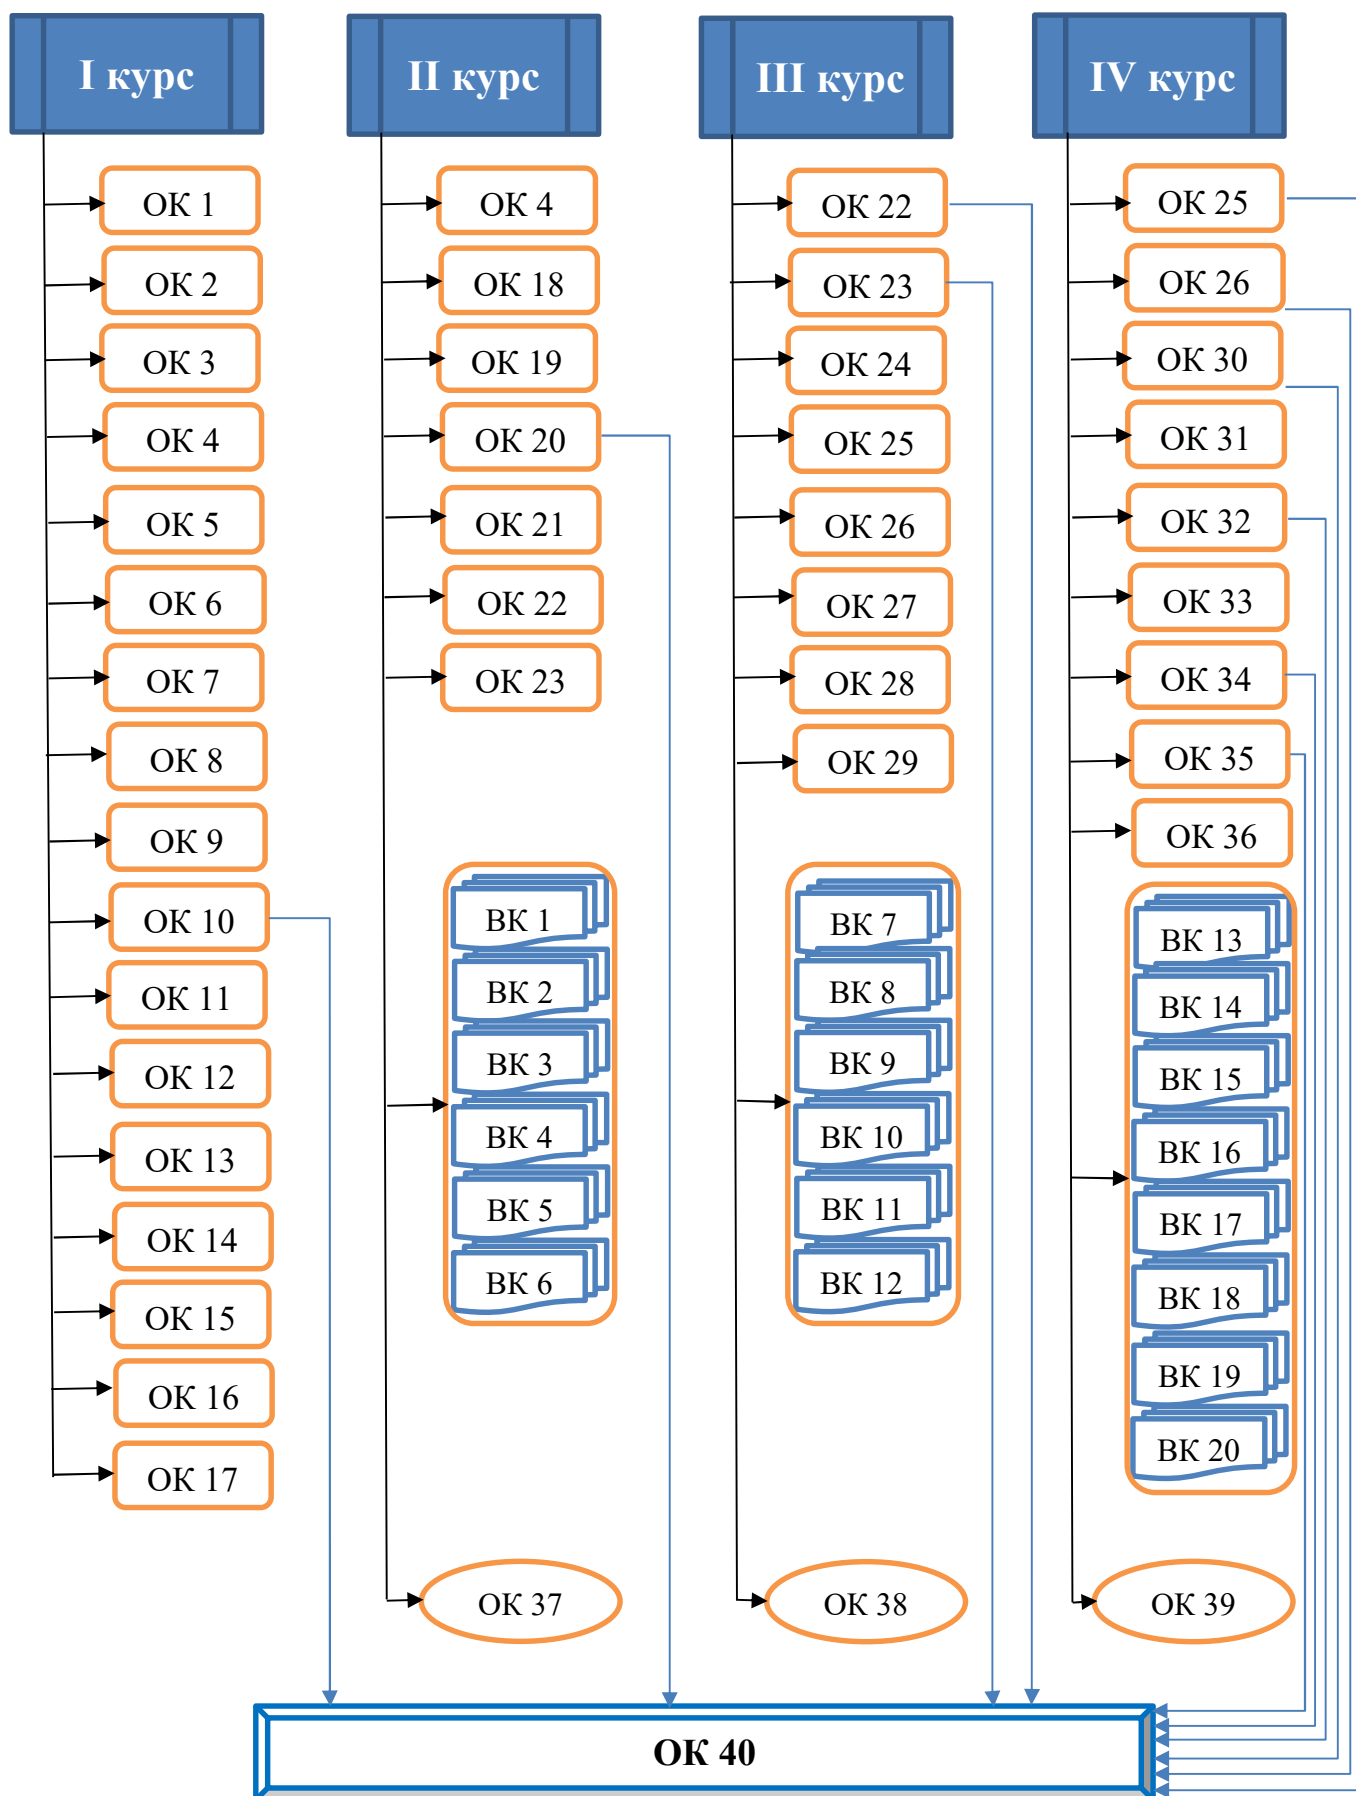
I курс

ОК 1
ОК 2
ОК 3
ОК 4
ОК 5
ОК 6
ОК 7
ОК 8
ОК 9
ОК 10
ОК 11
ОК 12
ОК 13
ОК 14
ОК 15
ОК 16
ОК 17

II курс

ОК 4
ОК 18
ОК 19
ОК 20
ОК 21
ОК 22
ОК 23
ВК 1
ВК 2
ВК 3
ВК 4
ВК 5
ВК 6
ОК 37

III курс

ОК 22
ОК 23
ОК 24
ОК 25
ОК 26
ОК 27
ОК 28
ОК 29
ВК 7
ВК 8
ВК 9
ВК 10
ВК 11
ВК 12
ОК 38

IV курс

ОК 25
ОК 26
ОК 30
ОК 31
ОК 32
ОК 33
ОК 34
ОК 35
ОК 36
ВК 13
ВК 14
ВК 15
ВК 16
ВК 17
ВК 18
ВК 19
ВК 20
ОК 39

ОК 40